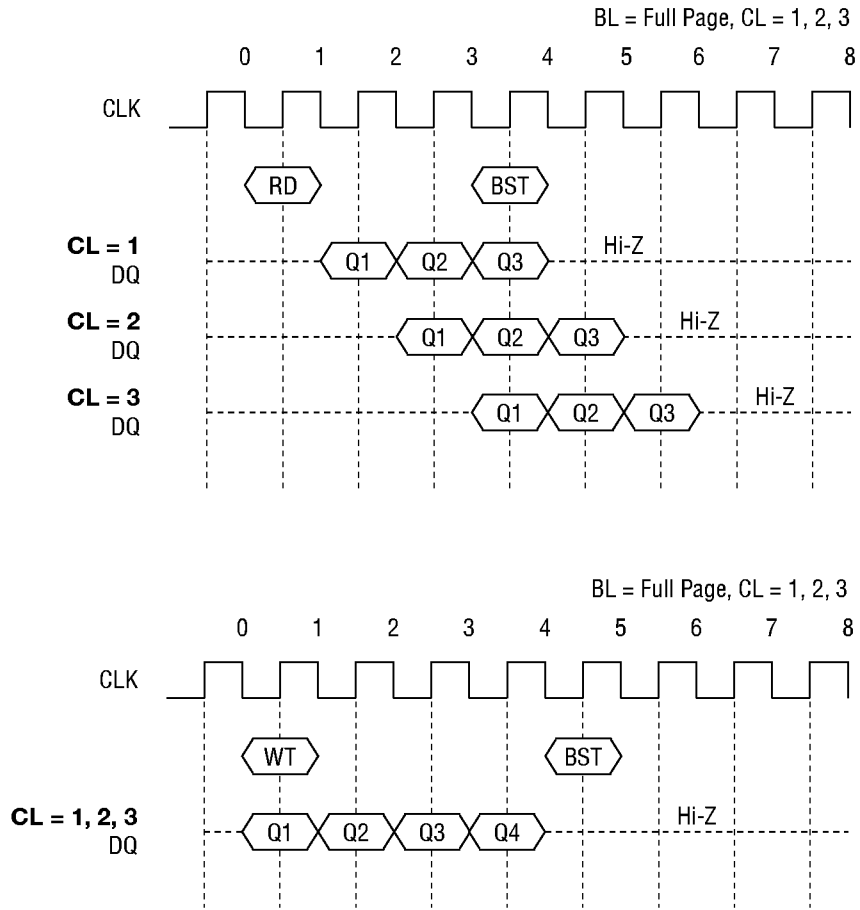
BL = Full Page, CL = 1, 2, 3

0 1 2 3 4 5 6 7 8

CLK

RD

BST

**CL = 1**
DQ

Q1 Q2 Q3

Hi-Z

**CL = 2**
DQ

Q1 Q2 Q3

Hi-Z

**CL = 3**
DQ

Q1 Q2 Q3

Hi-Z

BL = Full Page, CL = 1, 2, 3

0 1 2 3 4 5 6 7 8

CLK

WT

BST

**CL = 1, 2, 3**
DQ

Q1 Q2 Q3 Q4

Hi-Z